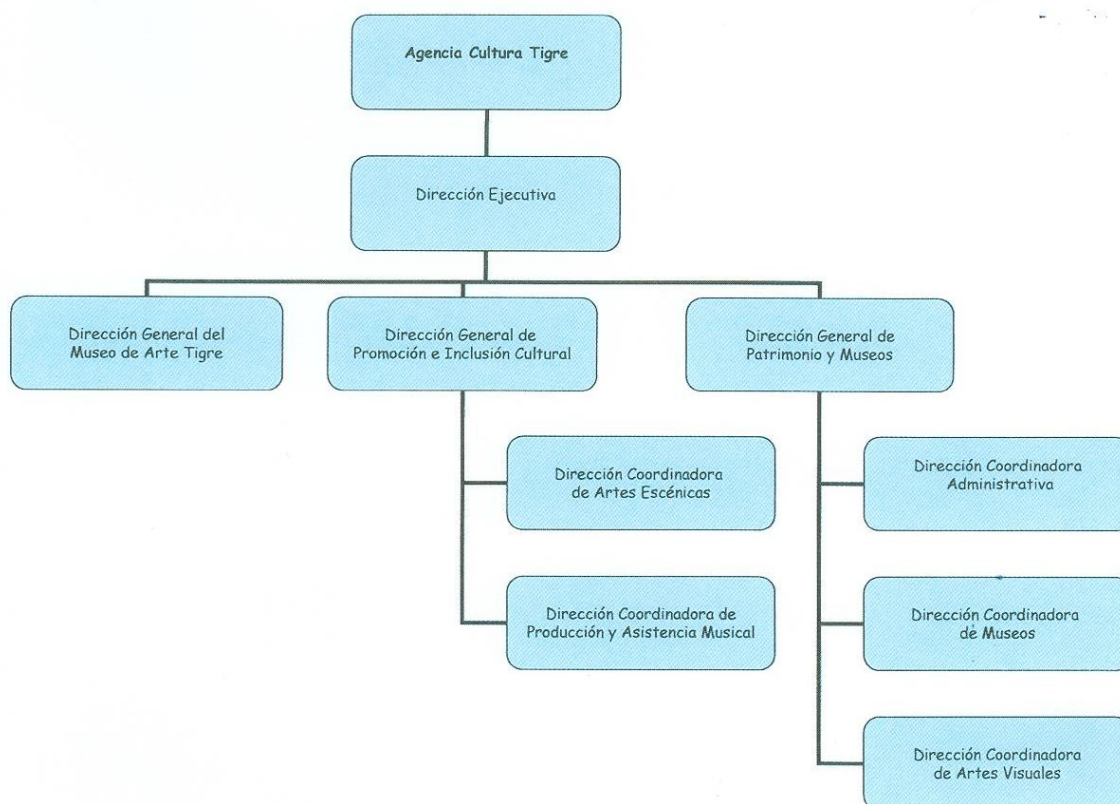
Agencia Cultura Tigre

Dirección Ejecutiva

Dirección General del Museo de Arte Tigre

Dirección General de Promoción e Inclusión Cultural

Dirección General de Patrimonio y Museos

Dirección Coordinadora de Artes Escénicas

Dirección Coordinadora de Producción y Asistencia Musical

Dirección Coordinadora Administrativa

Dirección Coordinadora de Museos

Dirección Coordinadora de Artes Visuales